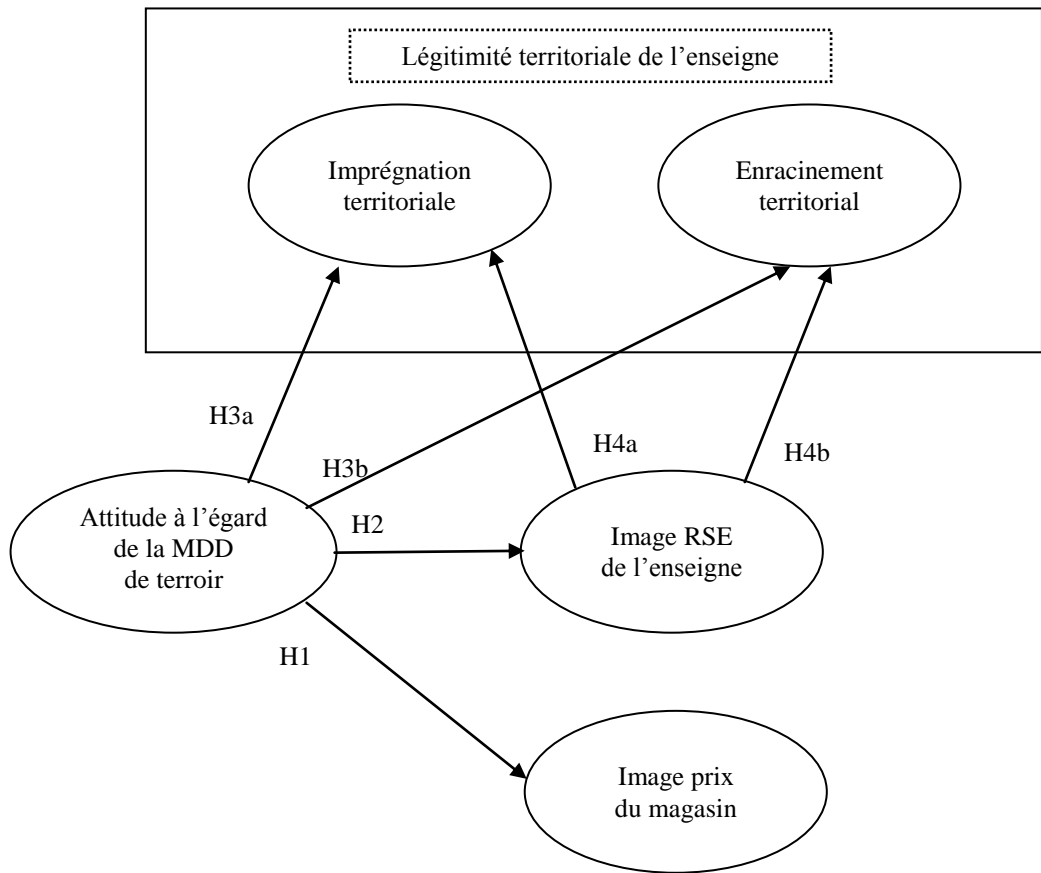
Légitimité territoriale de l’enseigne

Imprégnation territoriale

Enracinement territorial

H3a

H3b

H4a

H4b

Attitude à l’égard de la MDD de terroir

H2

Image RSE de l’enseigne

H1

Image prix du magasin